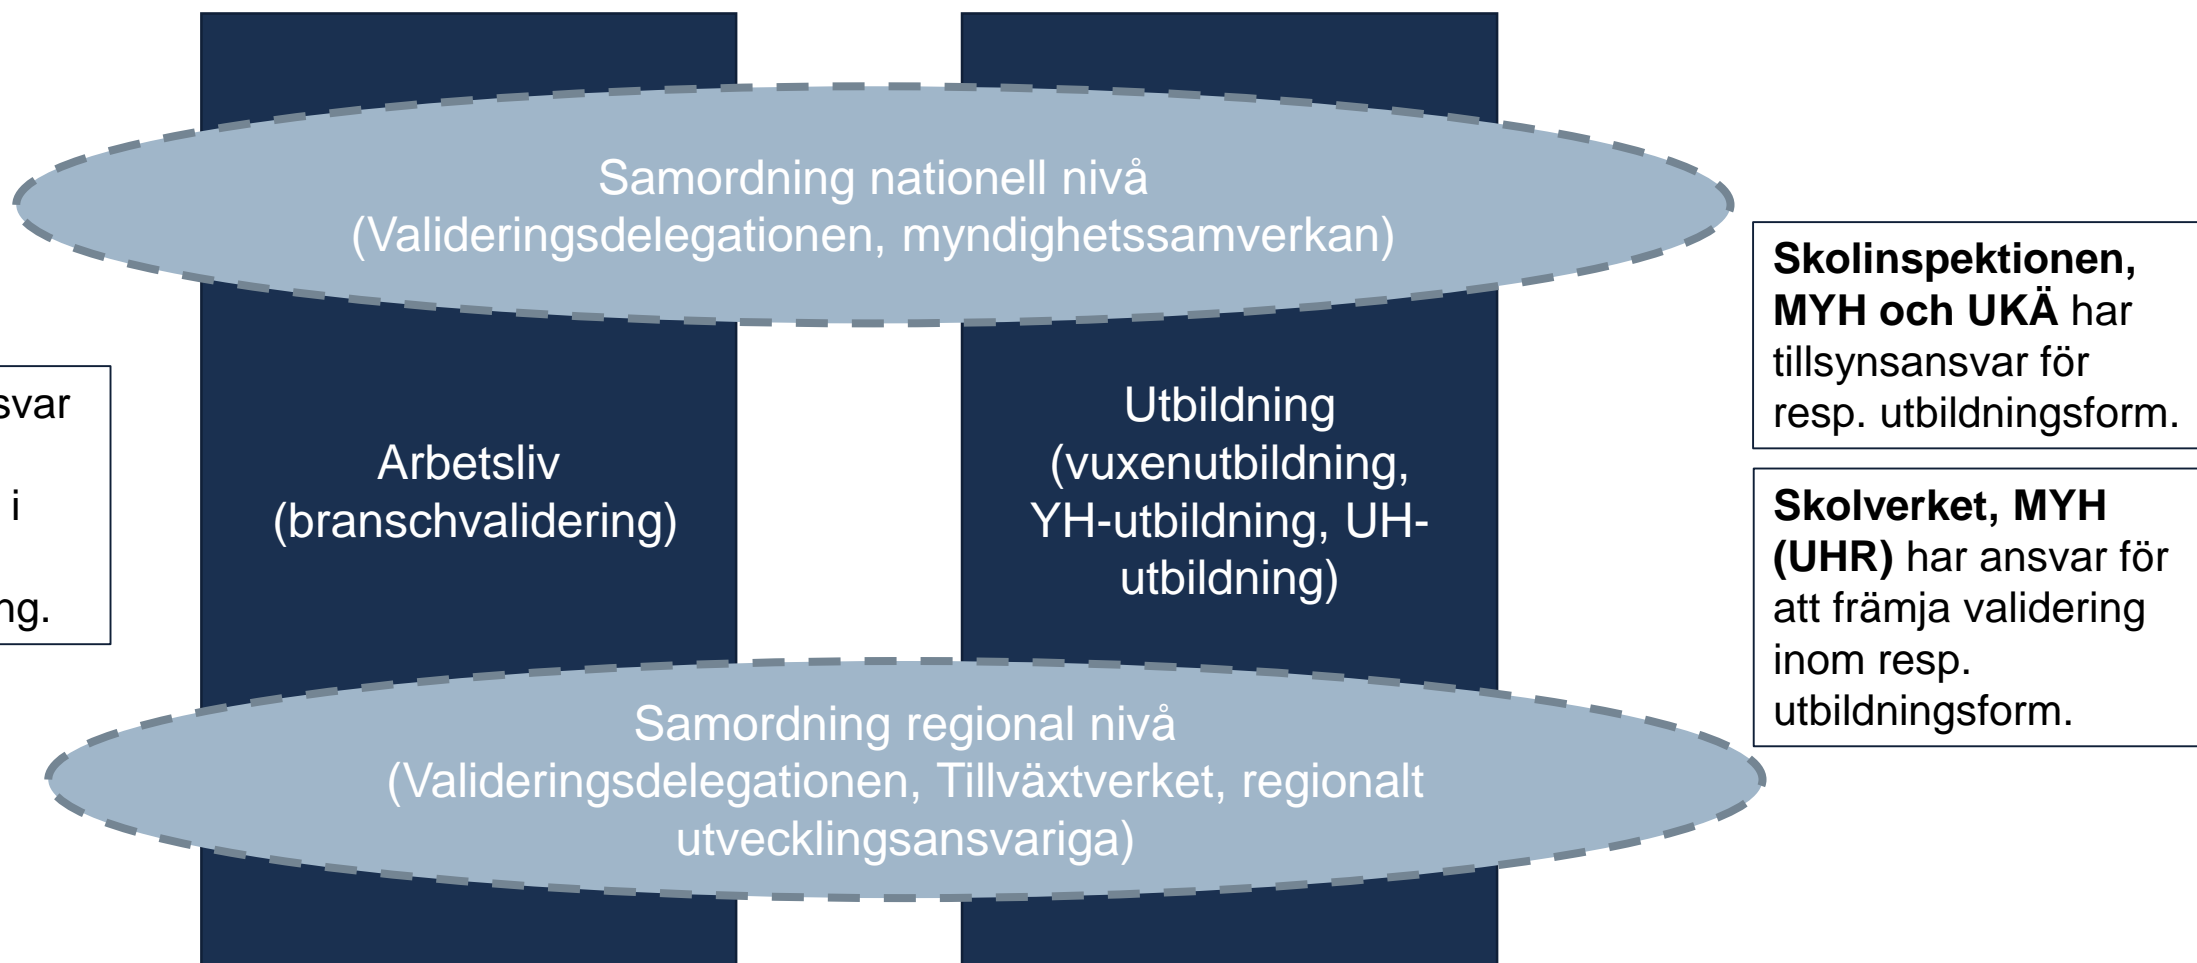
Samordning nationell nivå
(Valideringsdelegationen, myndighetssamverkan)

svar

i

ng.

Arbetsliv
(branschvalidering)

Utbildning
(vuxenutbildning, YH-utbildning, UH-utbildning)

**Skolinspektionen, MYH och UKÄ** har tillsynsansvar för resp. utbildningsform.

**Skolverket, MYH (UHR)** har ansvar för att främja validering inom resp. utbildningsform.

Samordning regional nivå
(Valideringsdelegationen, Tillväxtverket, regionalt utvecklingsansvariga)